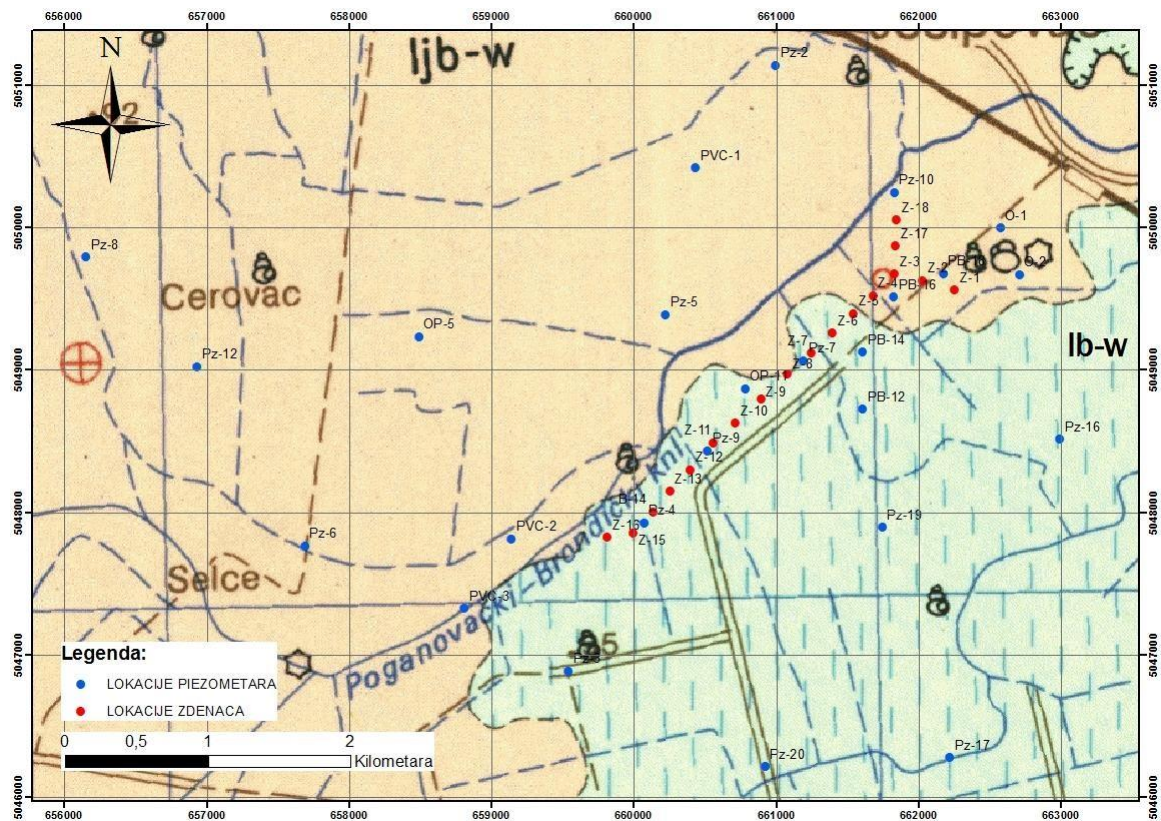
656000 657000 658000 659000 660000 661000 662000 663000

N

ljb-w

Josipovac

Cerovac

Selce

lb-w

Pz-2
PVC-1
Pz-10
Z-18
Z-17
O-1
Z-3
Z-2
PB-10
O-2
Z-4
PB-16
Z-1
Z-5
Z-6
Pz-8
Pz-5
OP-5
Pz-12
Z-7
Pz-7
Z-8
PB-14
OP-1
Z-9
Z-10
PB-12
Z-11
Pz-9
Z-12
Pz-16
Z-13
B-14
Pz-4
Z-16
Z-15
Pz-19
Pz-6
PVC-2
PVC-3
Pz-3
Pz-20
Pz-17

Poganovački - Brondički Knl.

5051000
5050000
5049000
5048000
5047000
5046000

Legenda:
LOKACIJE PIEZOMETARA
LOKACIJE ZDENACA

0 0,5 1 2
Kilometara